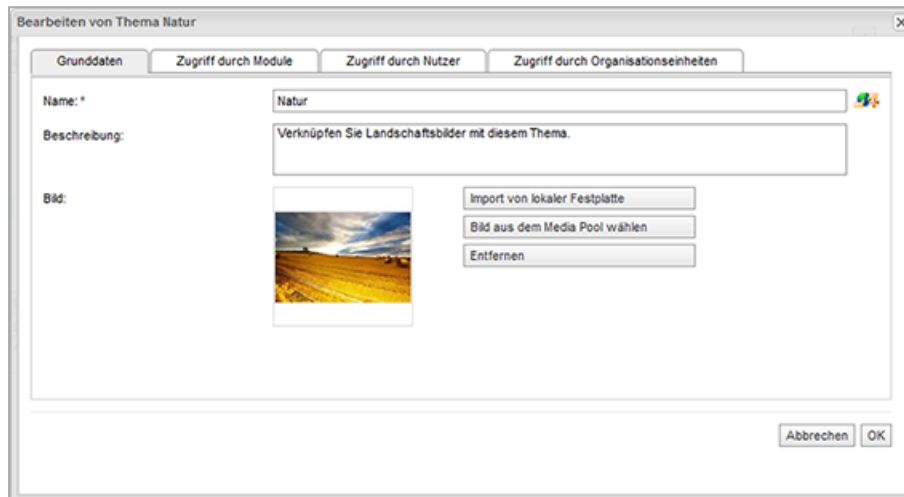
Bearbeiten von Thema Natur

Grunddaten | Zugriff durch Module | Zugriff durch Nutzer | Zugriff durch Organisationseinheiten

Name: * Natur

Beschreibung: Verknüpfen Sie Landschaftsbilder mit diesem Thema.

Bild:

Import von lokaler Festplatte

Bild aus dem Media Pool wählen

Entfernen

Abbrechen OK